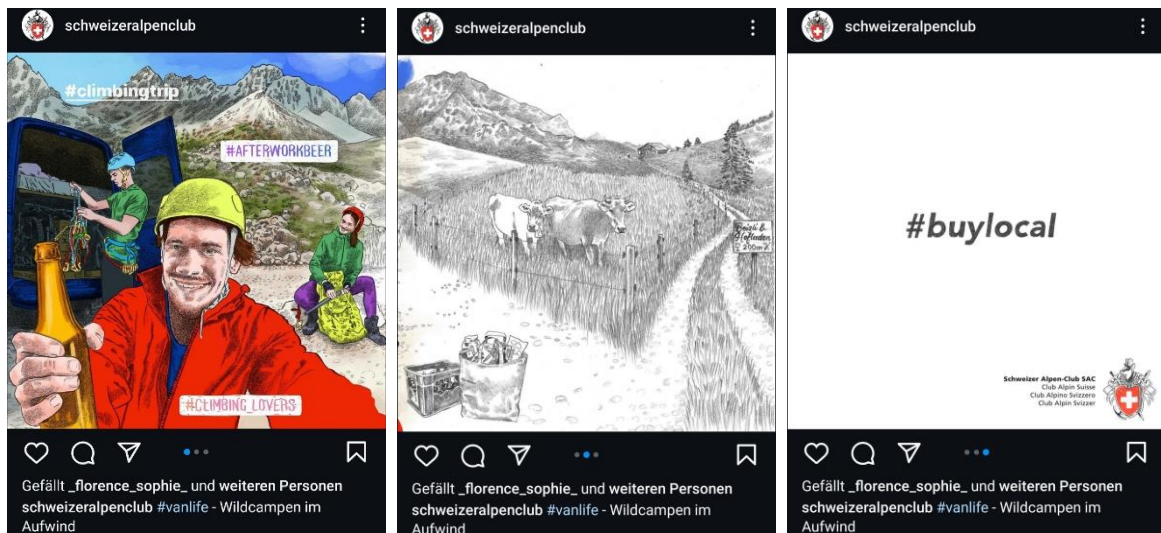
schweizeralpenclub

#climbingtrip

#AFTERWORKBEER

#CLIMBING_LOVERS

Gefällt _florence_sophie_ und weiteren Personen

schweizeralpenclub #vanlife - Wildcampen im Aufwind

schweizeralpenclub

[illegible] 200m

Gefällt _florence_sophie_ und weiteren Personen

schweizeralpenclub #vanlife - Wildcampen im Aufwind

schweizeralpenclub

#buylocal

Schweizer Alpen-Club SAC
Club Alpin Suisse
Club Alpino Svizzero
Club Alpin Svizzer

Gefällt _florence_sophie_ und weiteren Personen

schweizeralpenclub #vanlife - Wildcampen im Aufwind